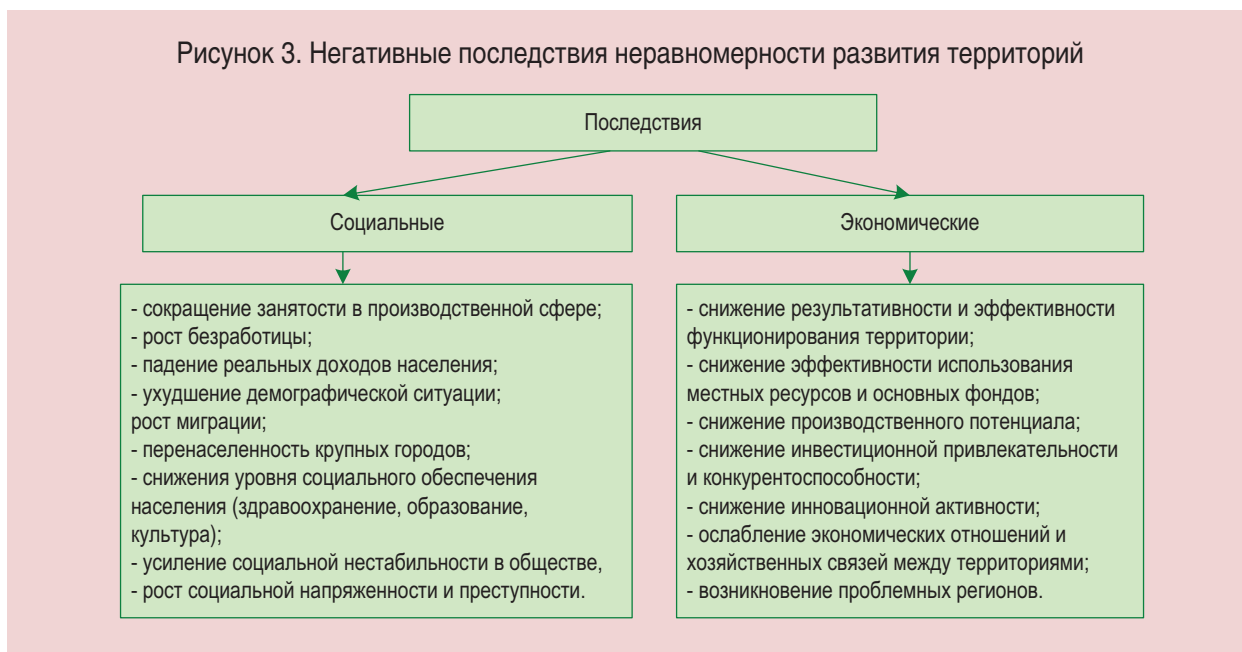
Рисунок 3. Негативные последствия неравномерности развития территорий

Последствия

Социальные

Экономические

- сокращение занятости в производственной сфере;
- рост безработицы;
- падение реальных доходов населения;
- ухудшение демографической ситуации;
рост миграции;
- перенаселенность крупных городов;
- снижения уровня социального обеспечения населения (здравоохранение, образование, культура);
- усиление социальной нестабильности в обществе,
- рост социальной напряженности и преступности.

- снижение результативности и эффективности функционирования территории;
- снижение эффективности использования местных ресурсов и основных фондов;
- снижение производственного потенциала;
- снижение инвестиционной привлекательности и конкурентоспособности;
- снижение инновационной активности;
- ослабление экономических отношений и хозяйственных связей между территориями;
- возникновение проблемных регионов.